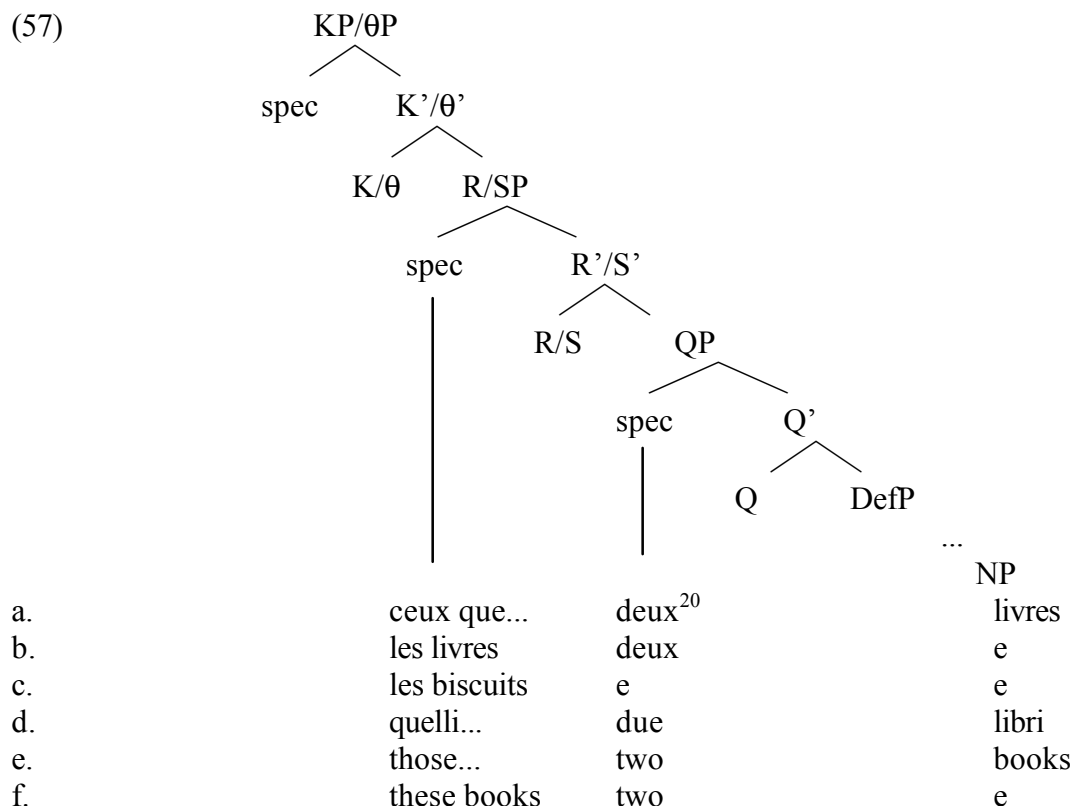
(57)

KP/θP

spec K'/θ'

K/θ R/SP

spec R'/S'

R/S QP

spec Q'

Q DefP

...

NP

| | | | |
|---|---|---|---|
| a. | ceux que... | deux$^{20}$ | livres |
| b. | les livres | deux | e |
| c. | les biscuits | e | e |
| d. | quelli... | due | libri |
| e. | those... | two | books |
| f. | these books | two | e |